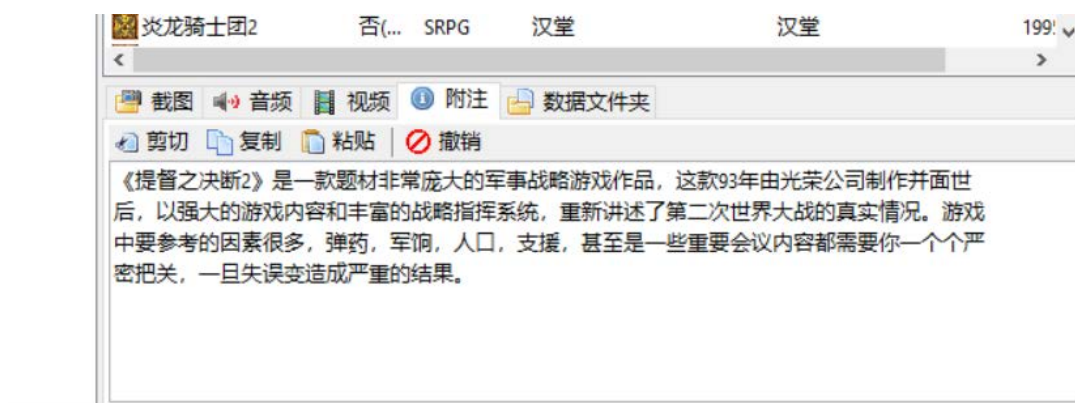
炎龙骑士团2 否(... SRPG 汉堂 汉堂 199

截图 音频 视频 附注 数据文件夹

剪切 复制 粘贴 撤销

《提督之决断2》是一款题材非常庞大的军事战略游戏作品，这款93年由光荣公司制作并面世后，以强大的游戏内容和丰富的战略指挥系统，重新讲述了第二次世界大战的真实情况。游戏中要参考的因素很多，弹药，军饷，人口，支援，甚至是一些重要会议内容都需要你一个个严密把关，一旦失误变造成严重的结果。